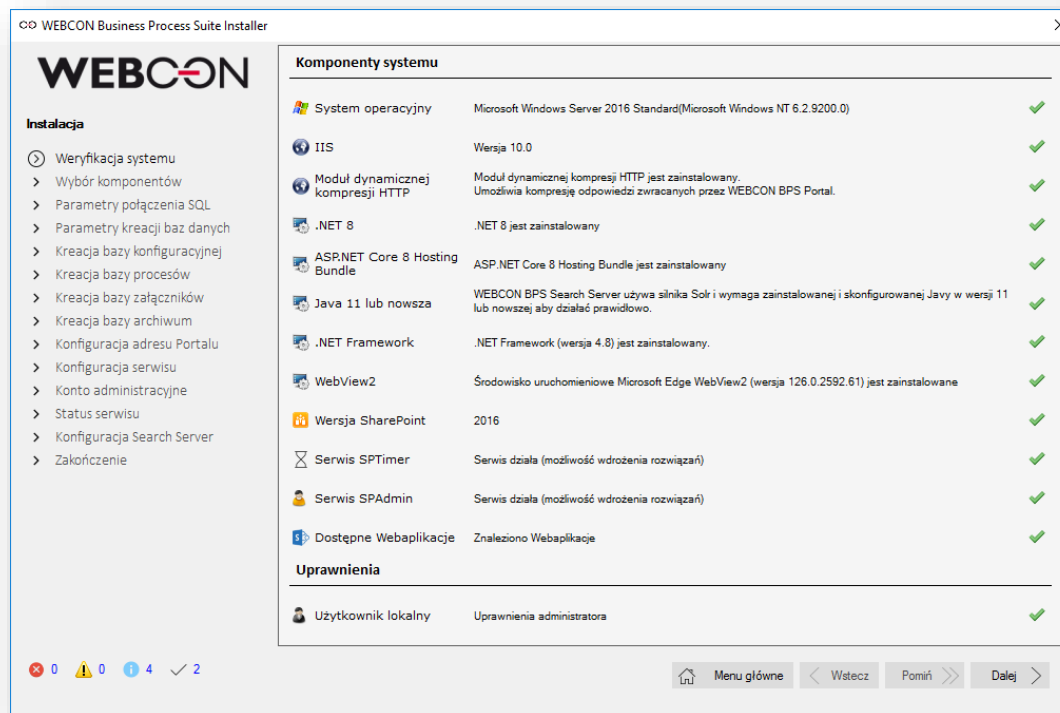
WEBCON Business Process Suite Installer

WEBCON

Instalacja

Weryfikacja systemu
Wybór komponentów
Parametry połączenia SQL
Parametry kreacji baz danych
Kreacja bazy konfiguracyjnej
Kreacja bazy procesów
Kreacja bazy załączników
Kreacja bazy archiwum
Konfiguracja adresu Portalu
Konfiguracja serwisu
Konto administracyjne
Status serwisu
Konfiguracja Search Server
Zakończenie

Komponenty systemu

| | | |
|---|---|---|
| System operacyjny | Microsoft Windows Server 2016 Standard(Microsoft Windows NT 6.2.9200.0) | ✓ |
| IIS | Wersja 10.0 | ✓ |
| Moduł dynamicznej kompresji HTTP | Moduł dynamicznej kompresji HTTP jest zainstalowany. Umożliwia kompresję odpowiedzi zwracanych przez WEBCON BPS Portal. | ✓ |
| .NET 8 | .NET 8 jest zainstalowany | ✓ |
| ASP.NET Core 8 Hosting Bundle | ASP.NET Core 8 Hosting Bundle jest zainstalowany | ✓ |
| Java 11 lub nowsza | WEBCON BPS Search Server używa silnika Solr i wymaga zainstalowanej i skonfigurowanej Javy w wersji 11 lub nowszej aby działać prawidłowo. | ✓ |
| .NET Framework | .NET Framework (wersja 4.8) jest zainstalowany. | ✓ |
| WebView2 | Środowisko uruchomieniowe Microsoft Edge WebView2 (wersja 126.0.2592.61) jest zainstalowane | ✓ |
| Wersja SharePoint | 2016 | ✓ |
| Serwis SPTimer | Serwis działa (możliwość wdrożenia rozwiązań) | ✓ |
| Serwis SPAdmin | Serwis działa (możliwość wdrożenia rozwiązań) | ✓ |
| Dostępne Webaplikacje | Znaleziono Webaplikacje | ✓ |

Uprawnienia

| | | |
|---|---|---|
| Użytkownik lokalny | Uprawnienia administratora | ✓ |

0 0 4 2

Menu główne
Wstecz
Pomiń
Dalej